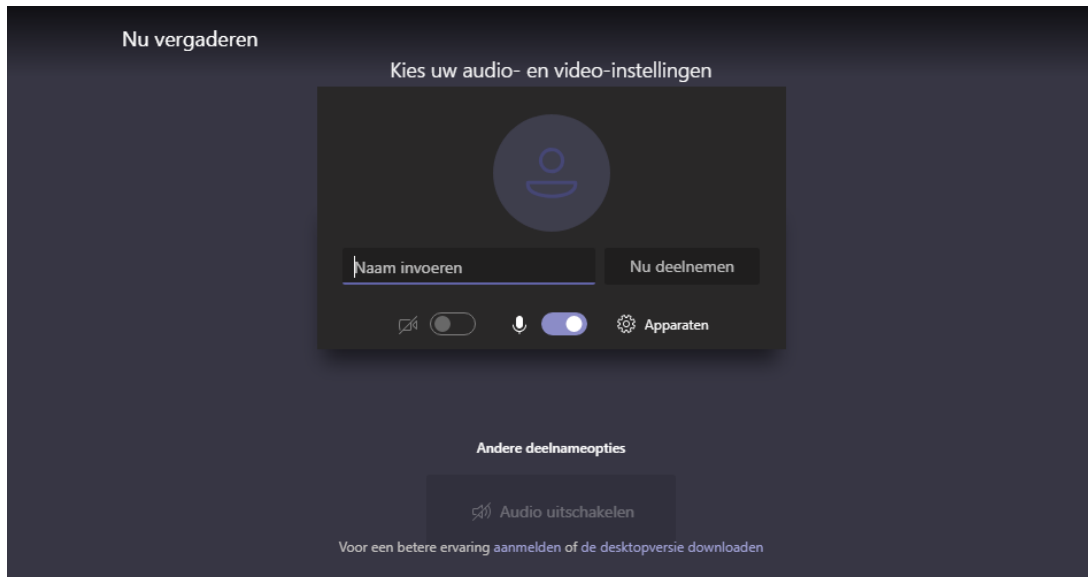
Nu vergaderen

Kies uw audio- en video-instellingen

Naam invoeren

Nu deelnemen

Apparaten

Andere deelnameopties

Audio uitschakelen

Voor een betere ervaring aanmelden of de desktopversie downloaden